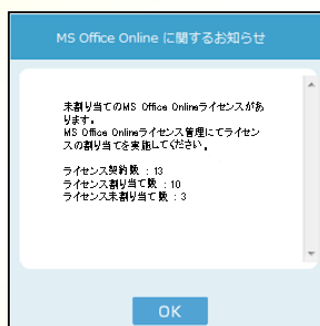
MS Office Online に関するお知らせ

未割り当てのMS Office Onlineライセンスがあります。
MS Office Onlineライセンス管理にてライセンスの割り当てを実施してください。

ライセンス契約数 : 13
ライセンス割り当て数 : 10
ライセンス未割り当て数 : 3

OK